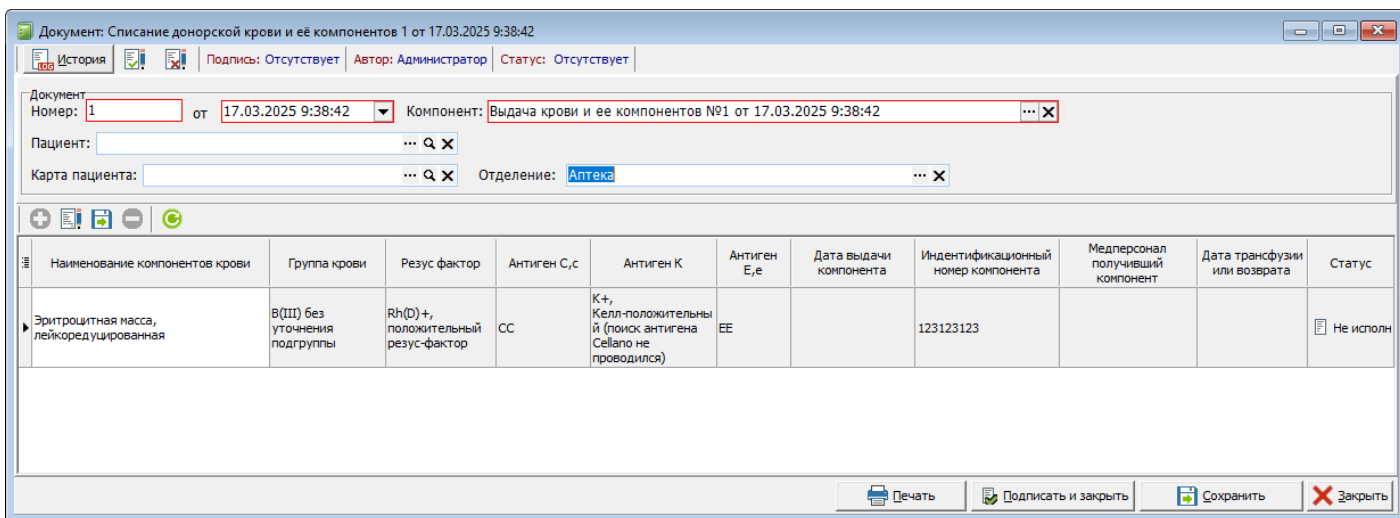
Документ: Списание донорской крови и её компонентов 1 от 17.03.2025 9:38:42

История | Подпись: Отсутствует | Автор: Администратор | Статус: Отсутствует

Документ
Номер: 1 от 17.03.2025 9:38:42 Компонент: Выдача крови и ее компонентов №1 от 17.03.2025 9:38:42
Пациент:
Карта пациента: Отделение: Аптека

| Наименование компонентов крови | Группа крови | Резус фактор | Антиген С,с | Антиген К | Антиген Е,е | Дата выдачи компонента | Индентификационный номер компонента | Медперсонал получивший компонент | Дата трансфузии или возврата | Статус |
|---|---|---|---|---|---|---|---|---|---|---|
| Эритроцитная масса, лейкоредуцированная | B(III) без уточнения подгруппы | Rh(D)+, положительный резус-фактор | СС | К+, Келл-положительный (поиск антигена Cellano не проводился) | ЕЕ | | 123123123 | | | Не исполн |

Печать | Подписать и закрыть | Сохранить | Закрыть